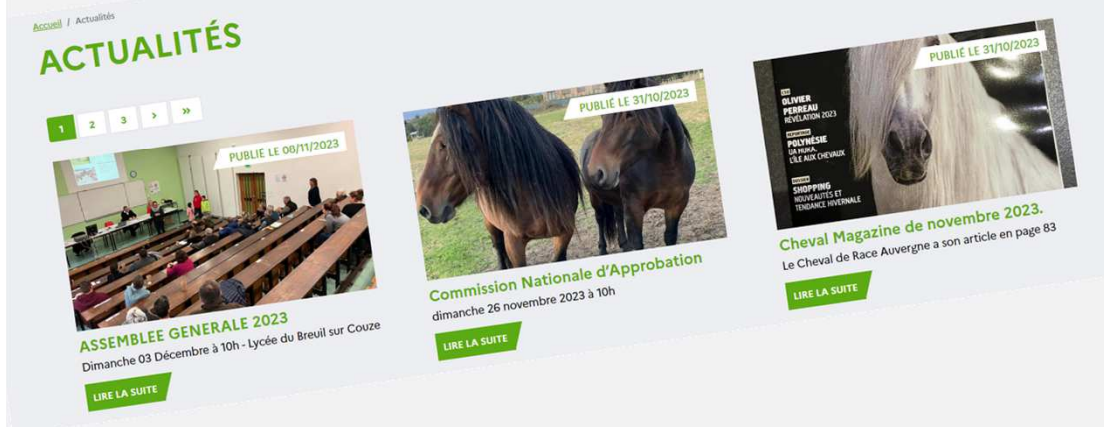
Accueil / Actualités

ACTUALITÉS

1 2 3 › »

PUBLIÉ LE 08/11/2023

ASSEMBLEE GENERALE 2023

Dimanche 03 Décembre à 10h - Lycée du Breuil sur Couze

LIRE LA SUITE

PUBLIÉ LE 31/10/2023

Commission Nationale d'Approbation

dimanche 26 novembre 2023 à 10h

LIRE LA SUITE

PUBLIÉ LE 31/10/2023

OLIVIER PERREAU RÉVÉLATION 2023

POLYNÉSIE UA HUKA, L'ÎLE AUX CHEVAUX

SHOPPING NOUVEAUTÉS ET TENDANCE HIVERNALE

Cheval Magazine de novembre 2023.

Le Cheval de Race Auvergne a son article en page 83

LIRE LA SUITE